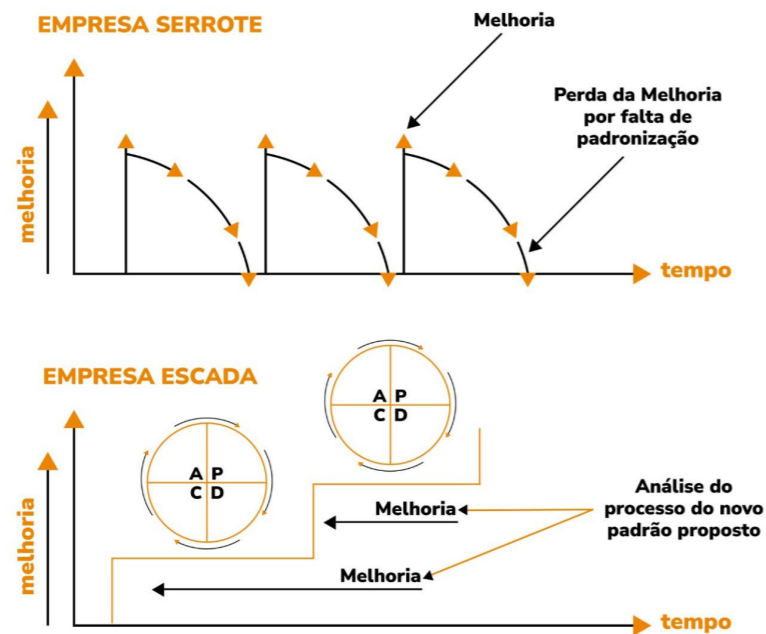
EMPRESA SERROTE

Melhoria

Perda da Melhoria por falta de padronização

melhoria

tempo

EMPRESA ESCADA

A P
C D

A P
C D

melhoria

Melhoria

Melhoria

Análise do processo do novo padrão proposto

tempo